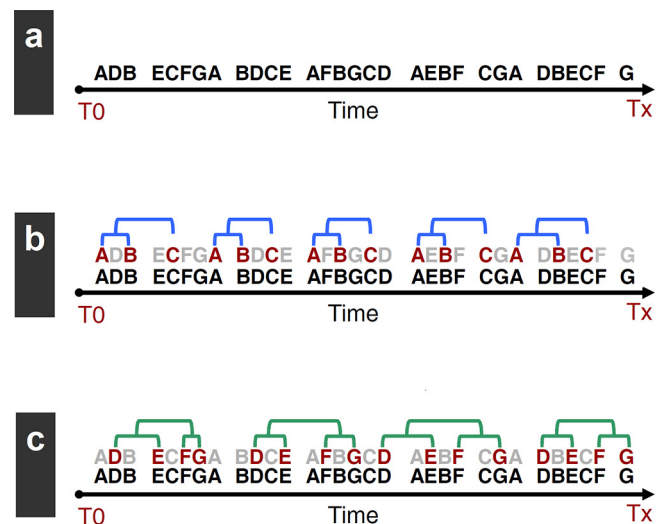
a

ADB ECFGA BDCE AFBGCD AEBF CGA DBECF G

T0 Time Tx

b

ADB ECFGA BDCE AFBGCD AEBF CGA DBECF G

ADB ECFGA BDCE AFBGCD AEBF CGA DBECF G

T0 Time Tx

c

ADB ECFGA BDCE AFBGCD AEBF CGA DBECF G

ADB ECFGA BDCE AFBGCD AEBF CGA DBECF G

T0 Time Tx